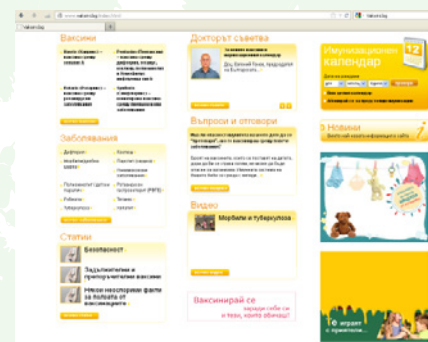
Ваксини

Заболявания

Статии

Безопасност

Задължителни и препоръчителни ваксини

Някои неоспорими факти за ползата от ваксините

Докторът съветва

Въпроси и отговори

Видео

Морбили и туберкулоза

Ваксинирай се

Имунизационен календар

Новини